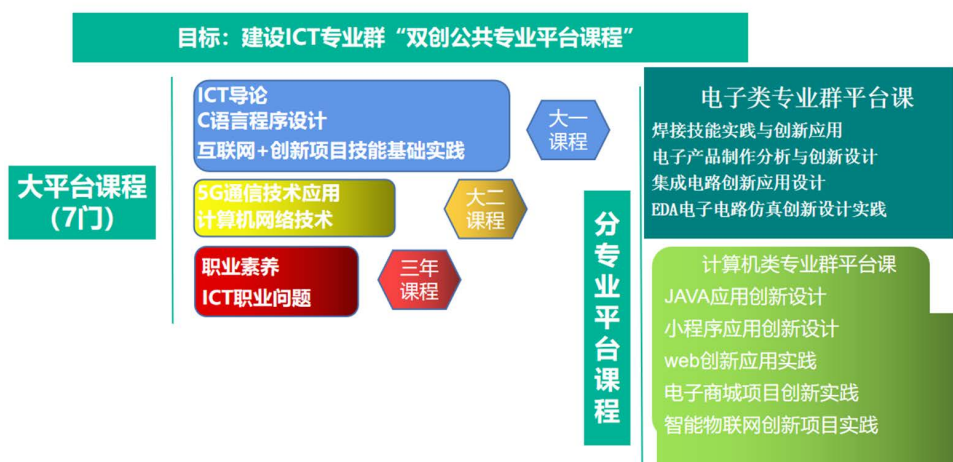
目标：建设ICT专业群“双创公共专业平台课程”

大平台课程
（7门）

ICT导论
C语言程序设计
互联网+创新项目技能基础实践

大一
课程

5G通信技术应用
计算机网络技术

大二
课程

职业素养
ICT职业问题

三年
课程

分专业平台课程

电子类专业群平台课
焊接技能实践与创新应用
电子产品制作分析与创新设计
集成电路创新应用设计
EDA电子电路仿真创新设计实践

计算机类专业群平台课
JAVA应用创新设计
小程序应用创新设计
web创新应用实践
电子商城项目创新实践
智能物联网创新项目实践